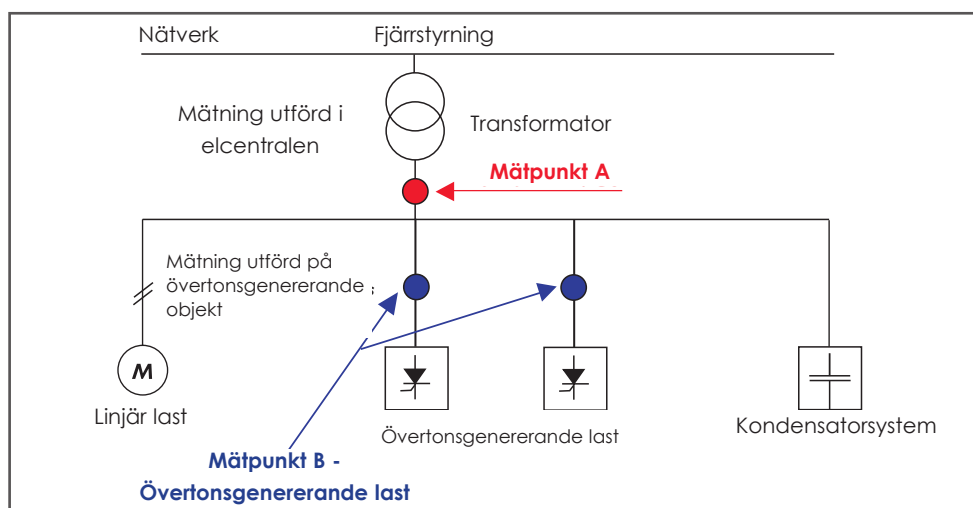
Nätverk

Fjärrstyrning

Mätning utförd i elcentralen

Transformator

Mätpunkt A

Mätning utförd på övertonsgenererande objekt

M

Linjär last

Övertonsgenererande last

Kondensatorsystem

Mätpunkt B - Övertonsgenererande last